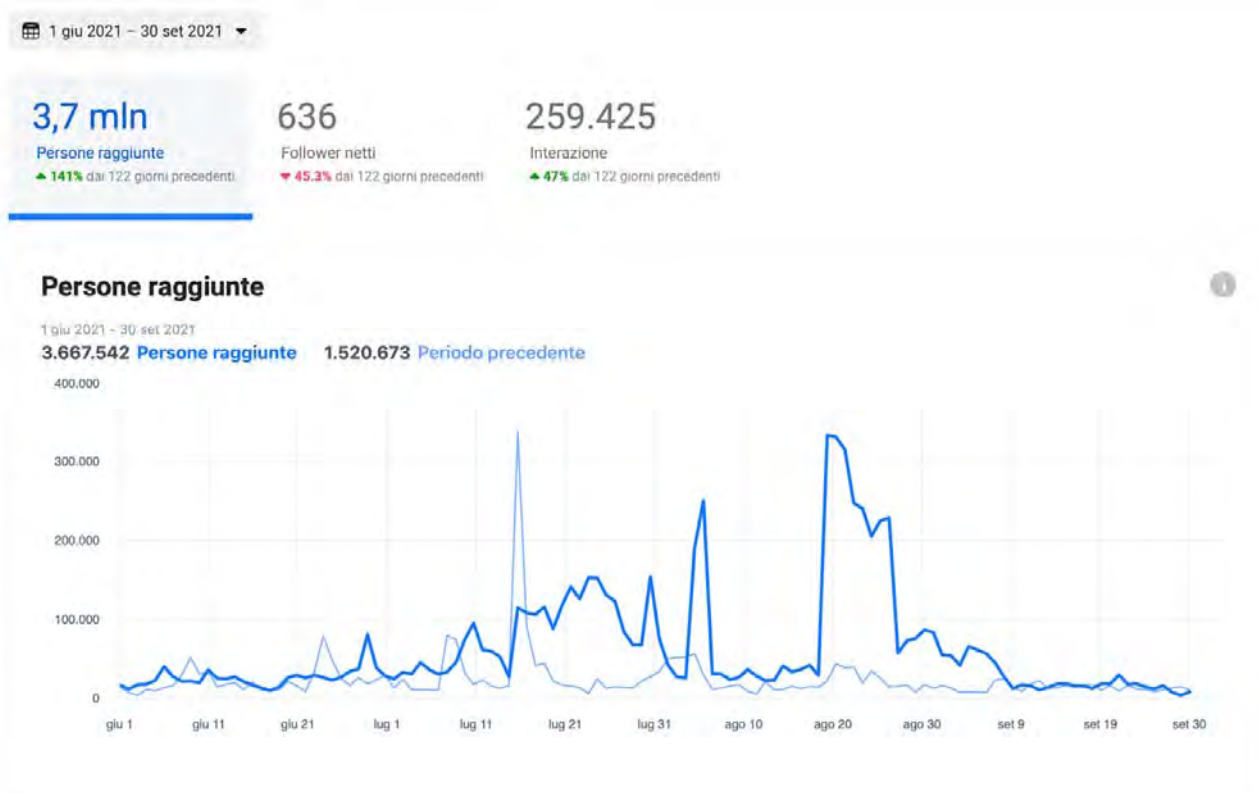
1 giu 2021 – 30 set 2021

3,7 mln
Persone raggiunte
141% dai 122 giorni precedenti

636
Follower netti
45.3% dai 122 giorni precedenti

259.425
Interazione
47% dai 122 giorni precedenti

Persone raggiunte

1 giu 2021 - 30 set 2021
3.667.542 Persone raggiunte 1.520.673 Periodo precedente

400.000
300.000
200.000
100.000
0

giu 1 giu 11 giu 21 lug 1 lug 11 lug 21 lug 31 ago 10 ago 20 ago 30 set 9 set 19 set 30